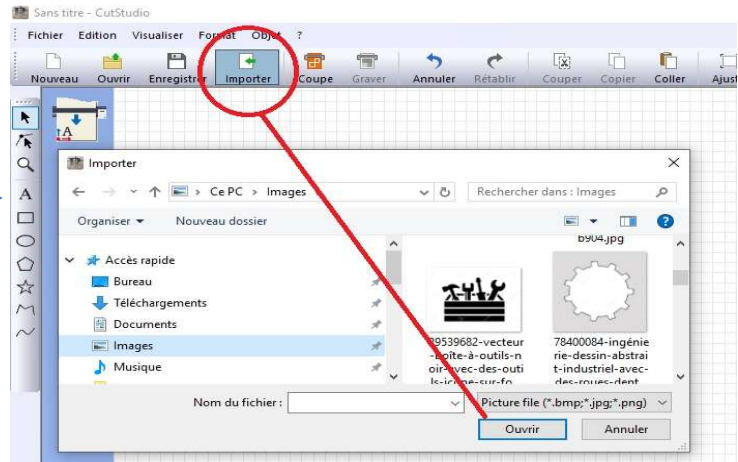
Sans titre - CutStudio

Fichier Edition Visualiser Format Objet ?

Nouveau Ouvrir Enregistrer Importer Coupe Graver Annuler Rétablir Couper Copier Coller Ajus

Importer

Ce PC > Images

Rechercher dans : Images

Organiser ▾ Nouveau dossier

Accès rapide
Bureau
Téléchargements
Documents
Images
Musique

b904.jpg

39539682-vecteur-boîte-à-outils-noir-avec-des-outils-icône-sur-fo

78400084-ingénierie-dessin-abstrait-industriel-avec-des-roues-dent

Nom du fichier :

Picture file (*.bmp;*.jpg;*.png)

Ouvrir Annuler